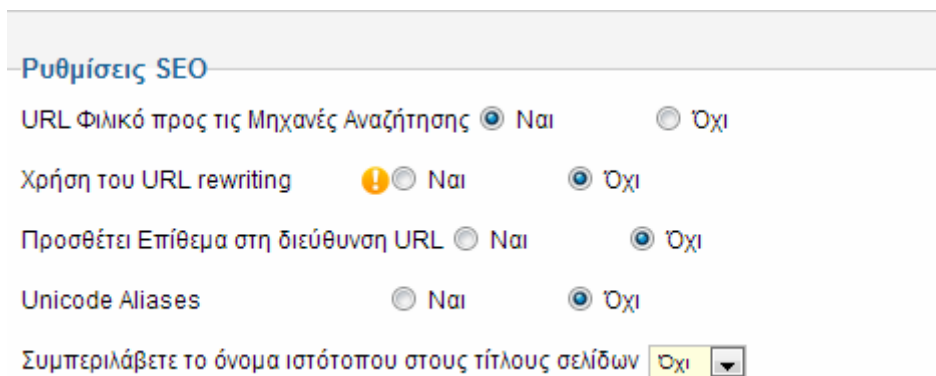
Ρυθμίσεις SEO

URL Φιλικό προς τις Μηχανές Αναζήτησης Ναι Όχι

Χρήση του URL rewriting Ναι Όχι

Προσθέτει Επίθεμα στη διεύθυνση URL Ναι Όχι

Unicode Aliases Ναι Όχι

Συμπεριλάβετε το όνομα ιστότοπου στους τίτλους σελίδων Όχι